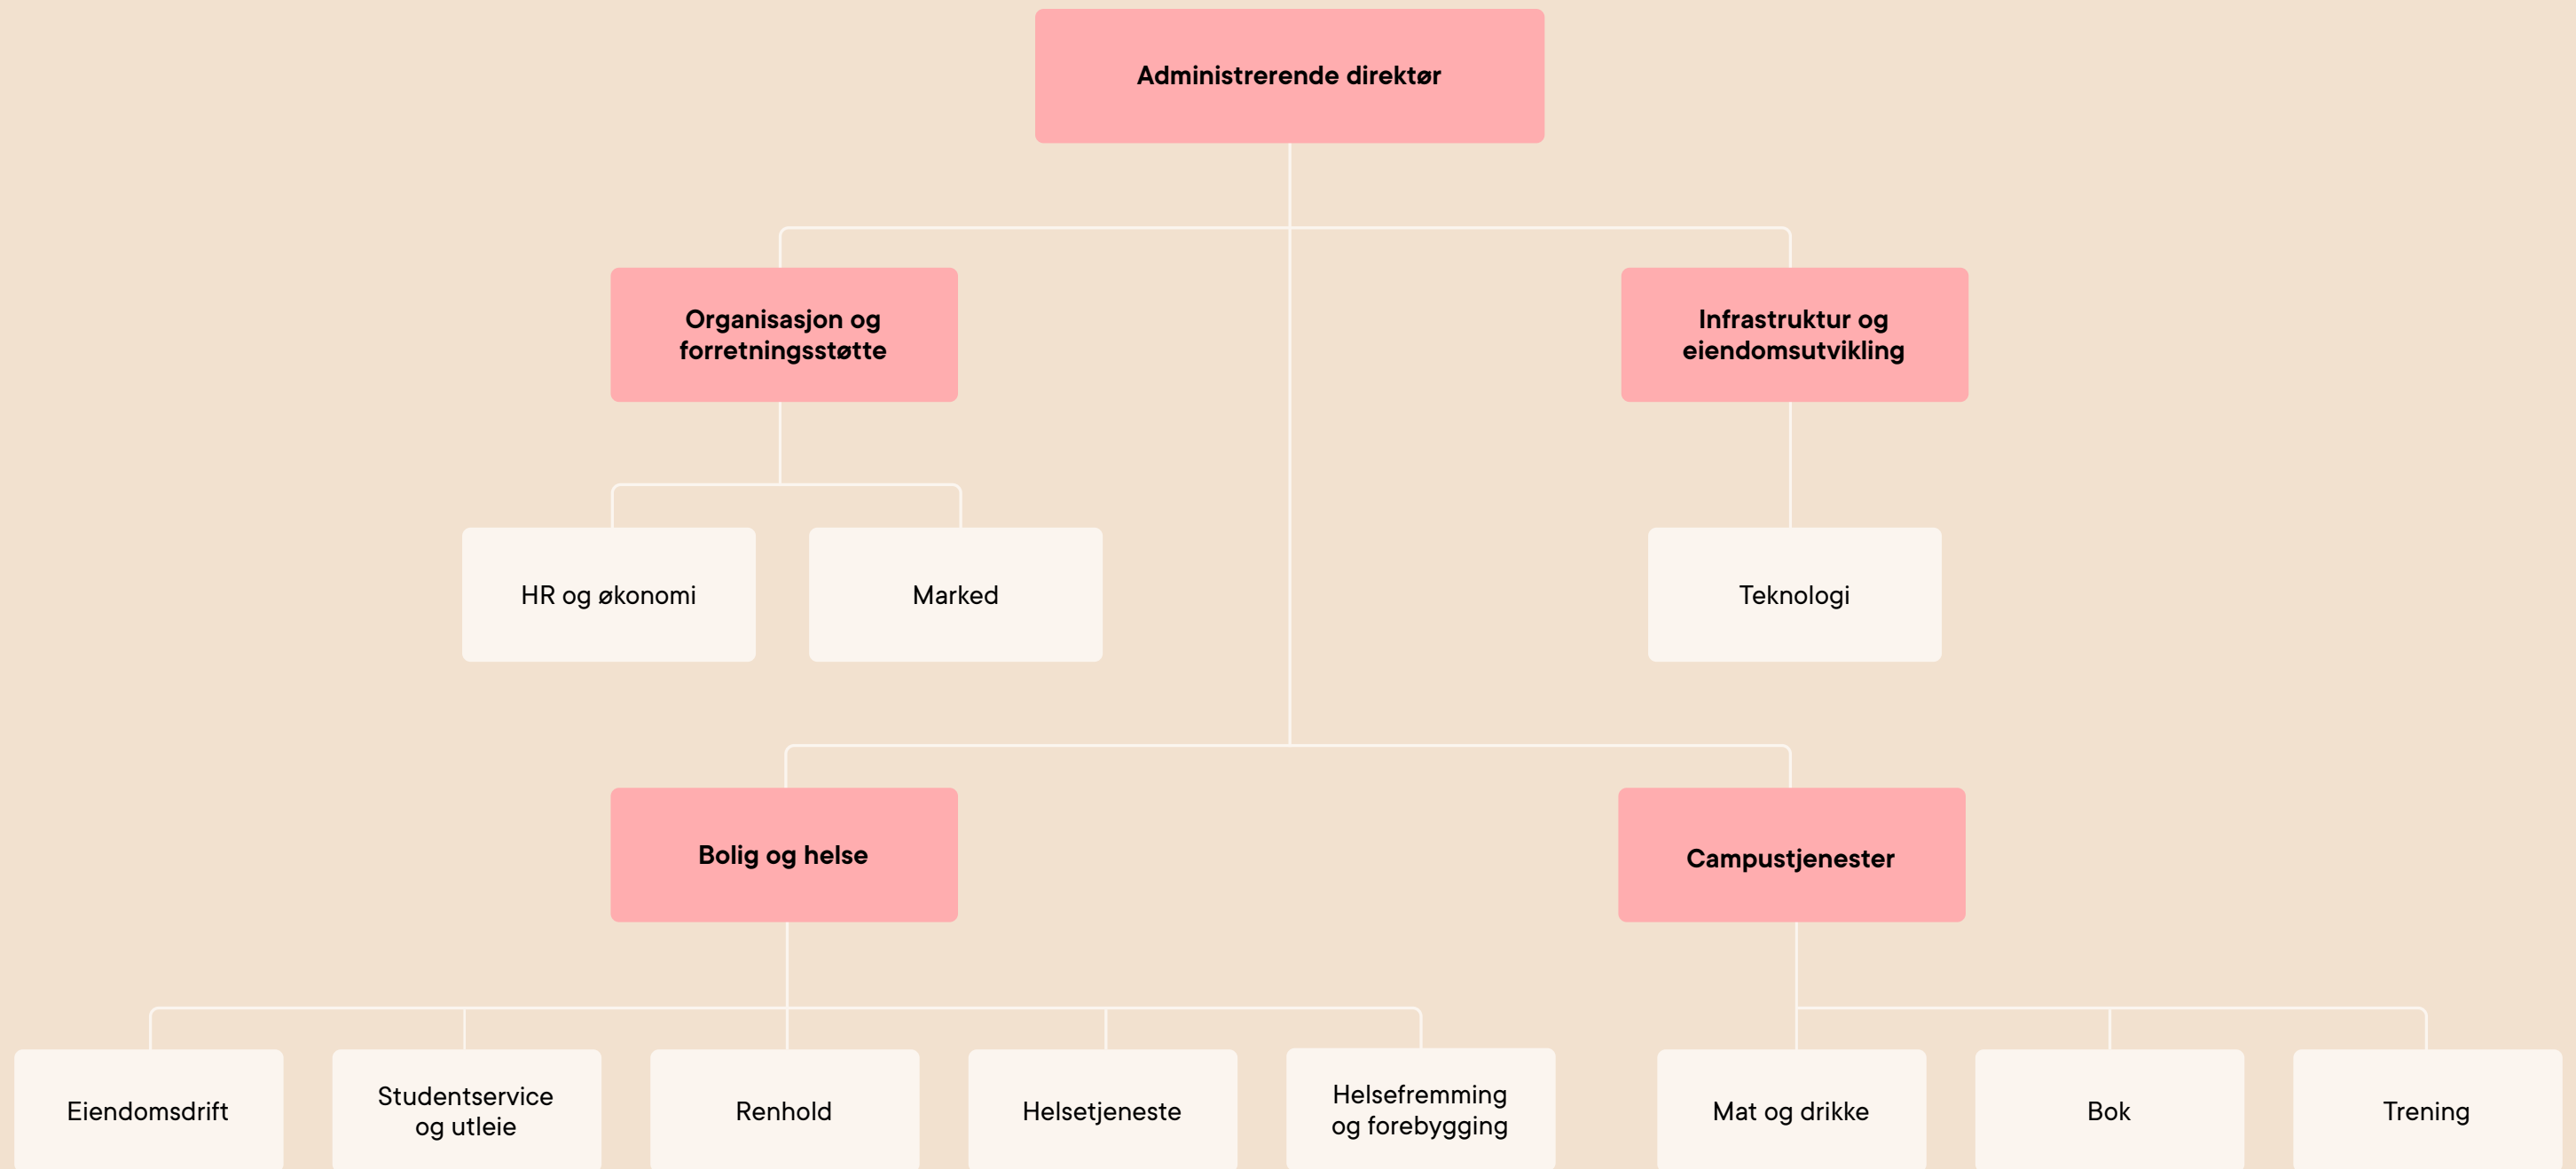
Administrerende direktør

Organisasjon og forretningsstøtte

Infrastruktur og eiendomsutvikling

HR og økonomi

Marked

Teknologi

Bolig og helse

Campustjenester

Eiendomsdrift

Studentservice og utleie

Renhold

Helsetjeneste

Helsefremming og forebygging

Mat og drikke

Bok

Trening